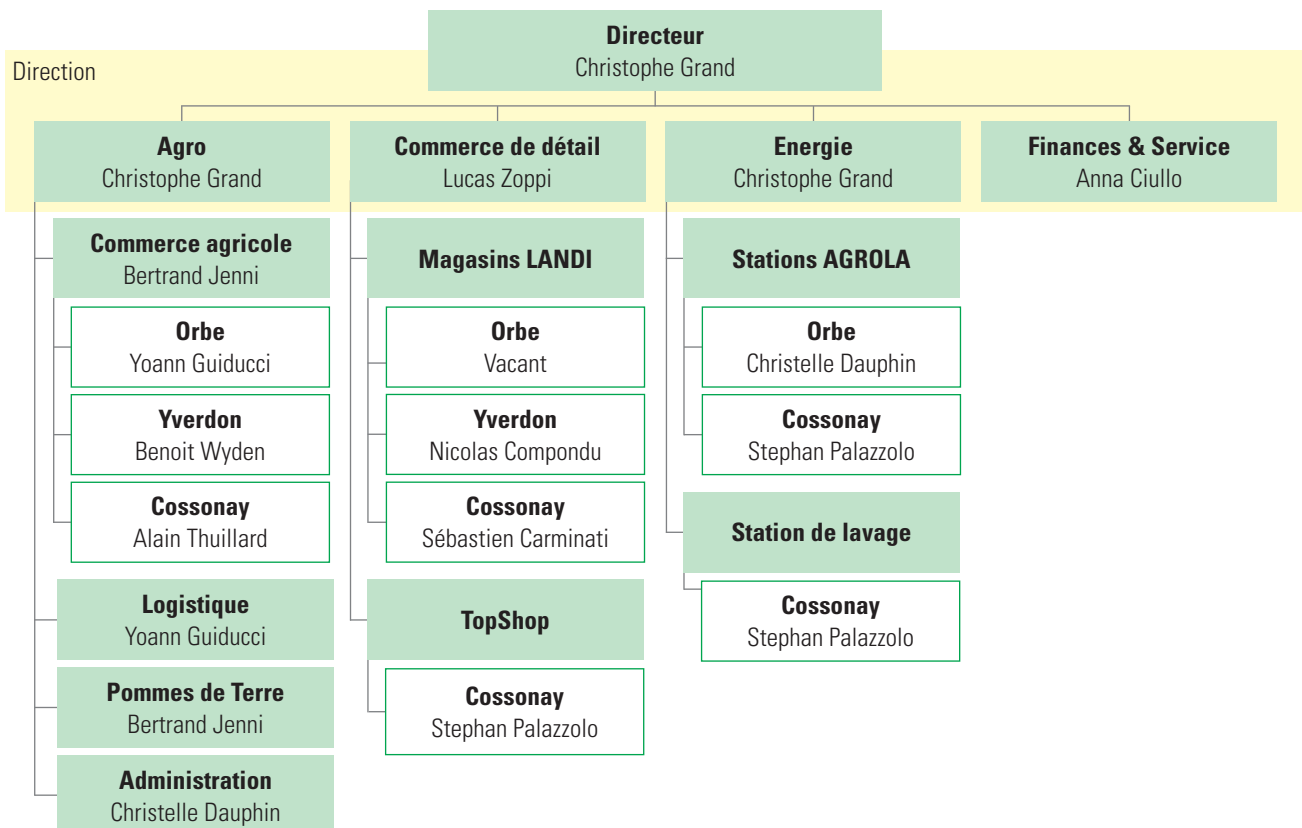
Directeur
Christophe Grand

Direction

Agro
Christophe Grand

Commerce de détail
Lucas Zoppi

Energie
Christophe Grand

Finances & Service
Anna Ciullo

Commerce agricole
Bertrand Jenni

Orbe
Yoann Guiducci

Yverdon
Benoit Wyden

Cossonay
Alain Thuillard

Logistique
Yoann Guiducci

Pommes de Terre
Bertrand Jenni

Administration
Christelle Dauphin

Magasins LANDI

Orbe
Vacant

Yverdon
Nicolas Compondu

Cossonay
Sébastien Carminati

TopShop

Cossonay
Stephan Palazzolo

Stations AGROLA

Orbe
Christelle Dauphin

Cossonay
Stephan Palazzolo

Station de lavage

Cossonay
Stephan Palazzolo